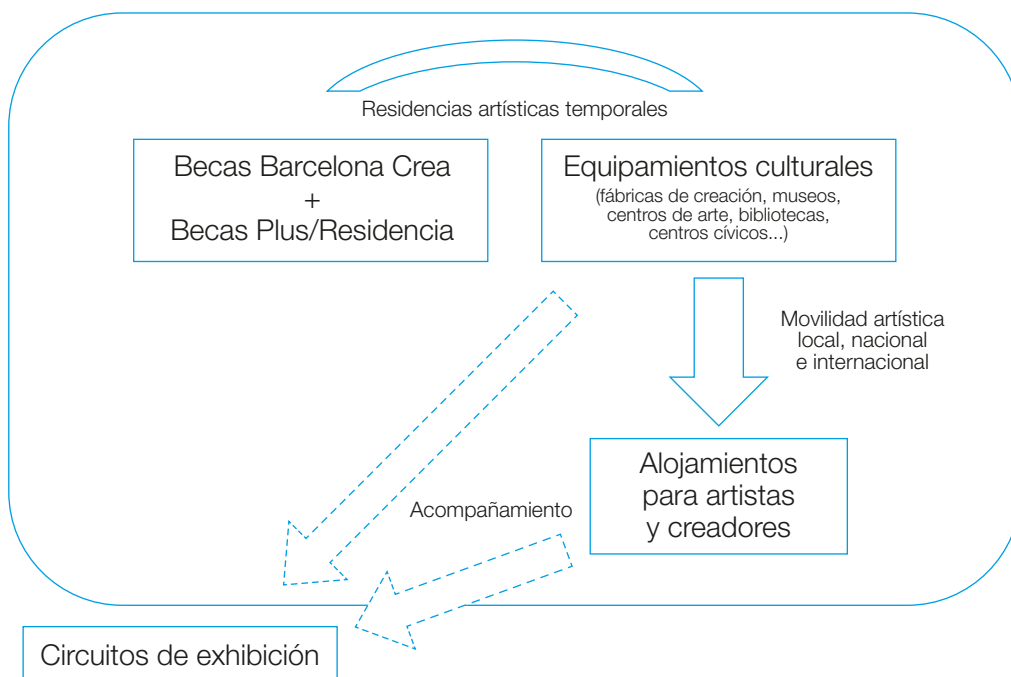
Residencias artísticas temporales

Becas Barcelona Crea
+
Becas Plus/Residencia

Equipamientos culturales
(fábricas de creación, museos, centros de arte, bibliotecas, centros cívicos...)

Movilidad artística local, nacional e internacional

Alojamientos para artistas y creadores

Acompañamiento

Circuitos de exhibición